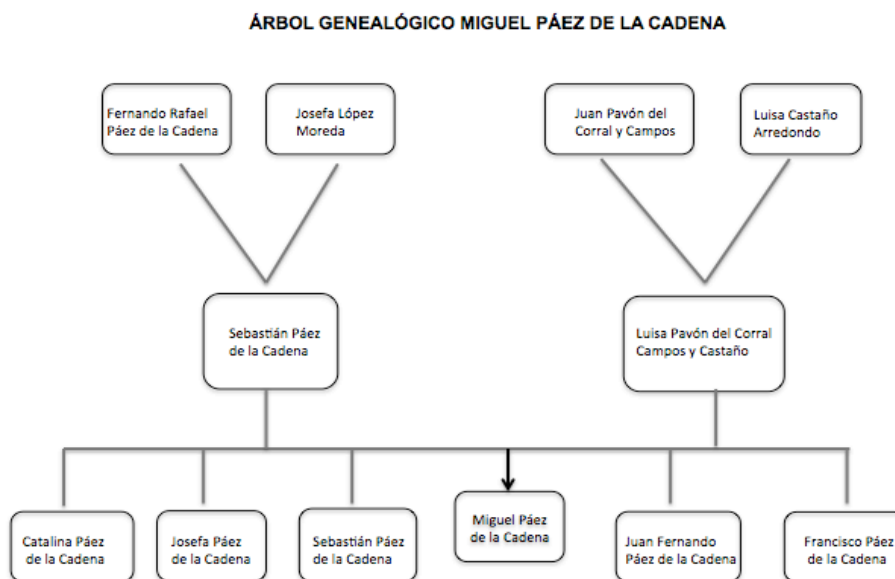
ÁRBOL GENEALÓGICO MIGUEL PÁEZ DE LA CADENA

Fernando Rafael Páez de la Cadena

Josefa López Moreda

Juan Pavón del Corral y Campos

Luisa Castaño Arredondo

Sebastián Páez de la Cadena

Luisa Pavón del Corral Campos y Castaño

Catalina Páez de la Cadena

Josefa Páez de la Cadena

Sebastián Páez de la Cadena

Miguel Páez de la Cadena

Juan Fernando Páez de la Cadena

Francisco Páez de la Cadena